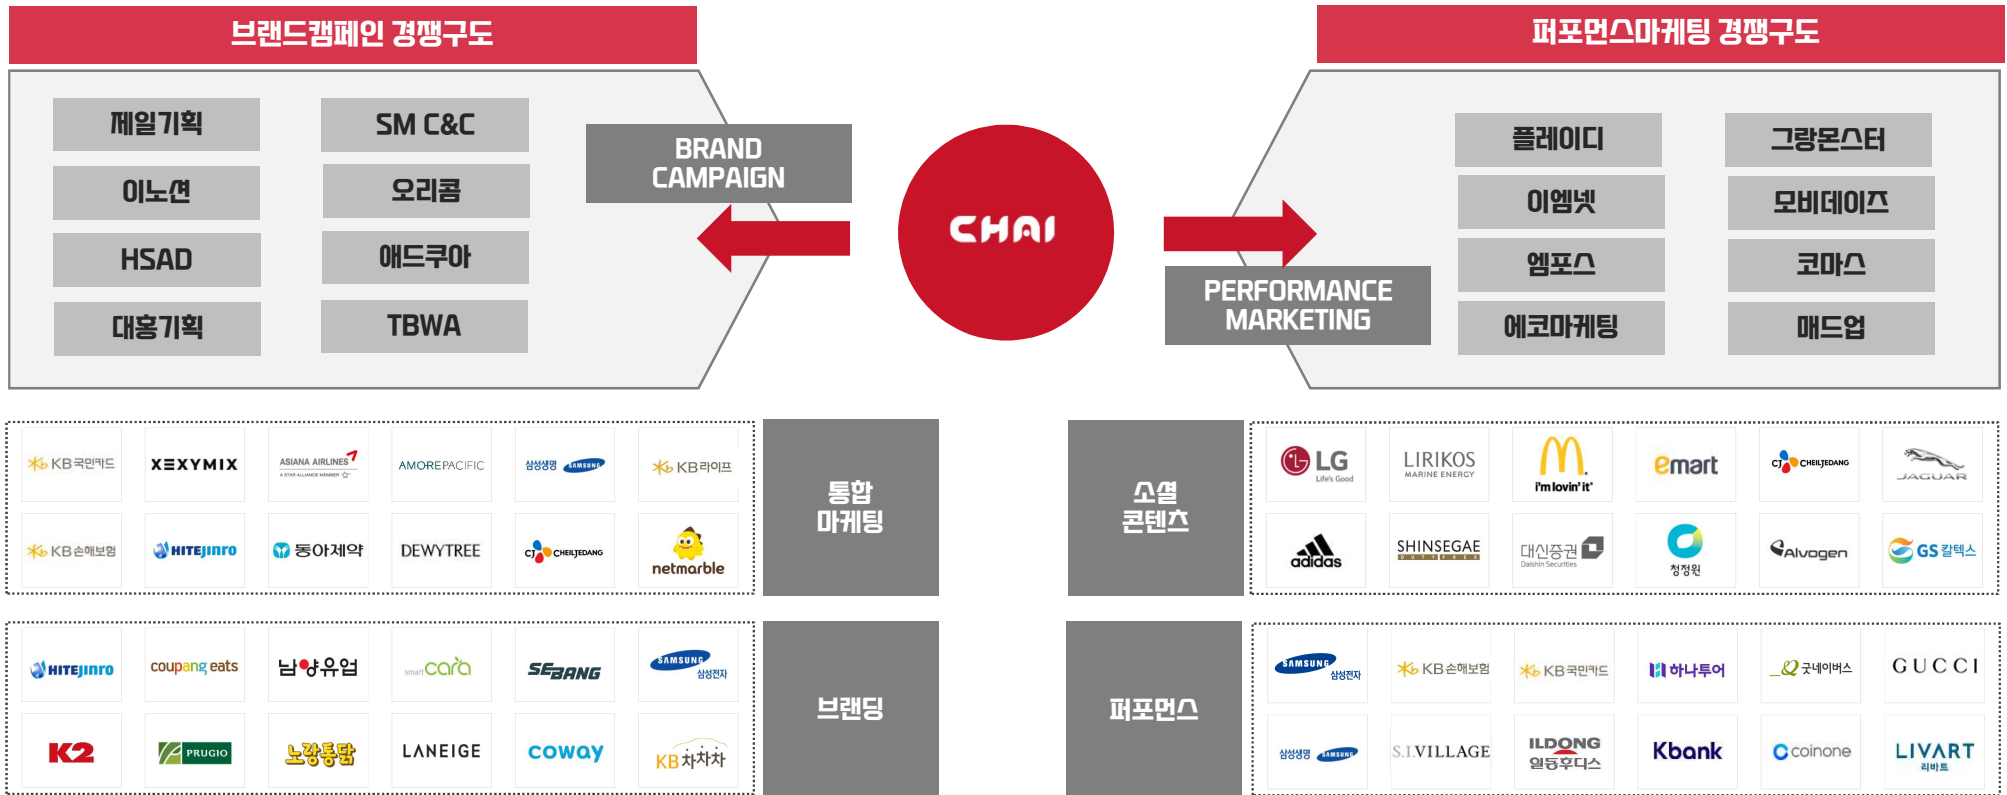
브랜드캠페인 경쟁구도

제일기획
SM C&C
이노션
오리콤
HSAD
애드쿠아
대홍기획
TBWA

BRAND CAMPAIGN

CHAI

퍼포먼스마케팅 경쟁구도

PERFORMANCE MARKETING

플레이디
그랑몬스터
이엠넷
모비데이즈
엠포스
코마스
에코마케팅
매드업

KB국민카드
XEXYMIX
ASIANA AIRLINES
AMOREPACIFIC
삼성생명 SAMSUNG
KB라이프
KB손해보험
HITEJINRO
동아제약
DEWYTREE
CJ CHEILJEDANG
netmarble

통합 마케팅

소셜 콘텐츠

LG Life's Good
LIRIKOS MARINE ENERGY
i'm lovin' it
emart
CJ CHEILJEDANG
JAGUAR
adidas
SHINSEGAE
대신증권 Daishin Securities
청정원
Alvogen
GS 칼텍스

HITEJINRO
coupang eats
남양유업
smart cara
SEBANG
SAMSUNG 삼성전자
K2
PRUGIO
노랑통닭
LANEIGE
coway
KB차차차

브랜딩

퍼포먼스

SAMSUNG 삼성전자
KB손해보험
KB국민카드
하나투어
굿네이버스
GUCCI
삼성생명 SAMSUNG
S.I.VILLAGE
ILDONG 일동후디스
Kbank
coinone
LIVART 리바트